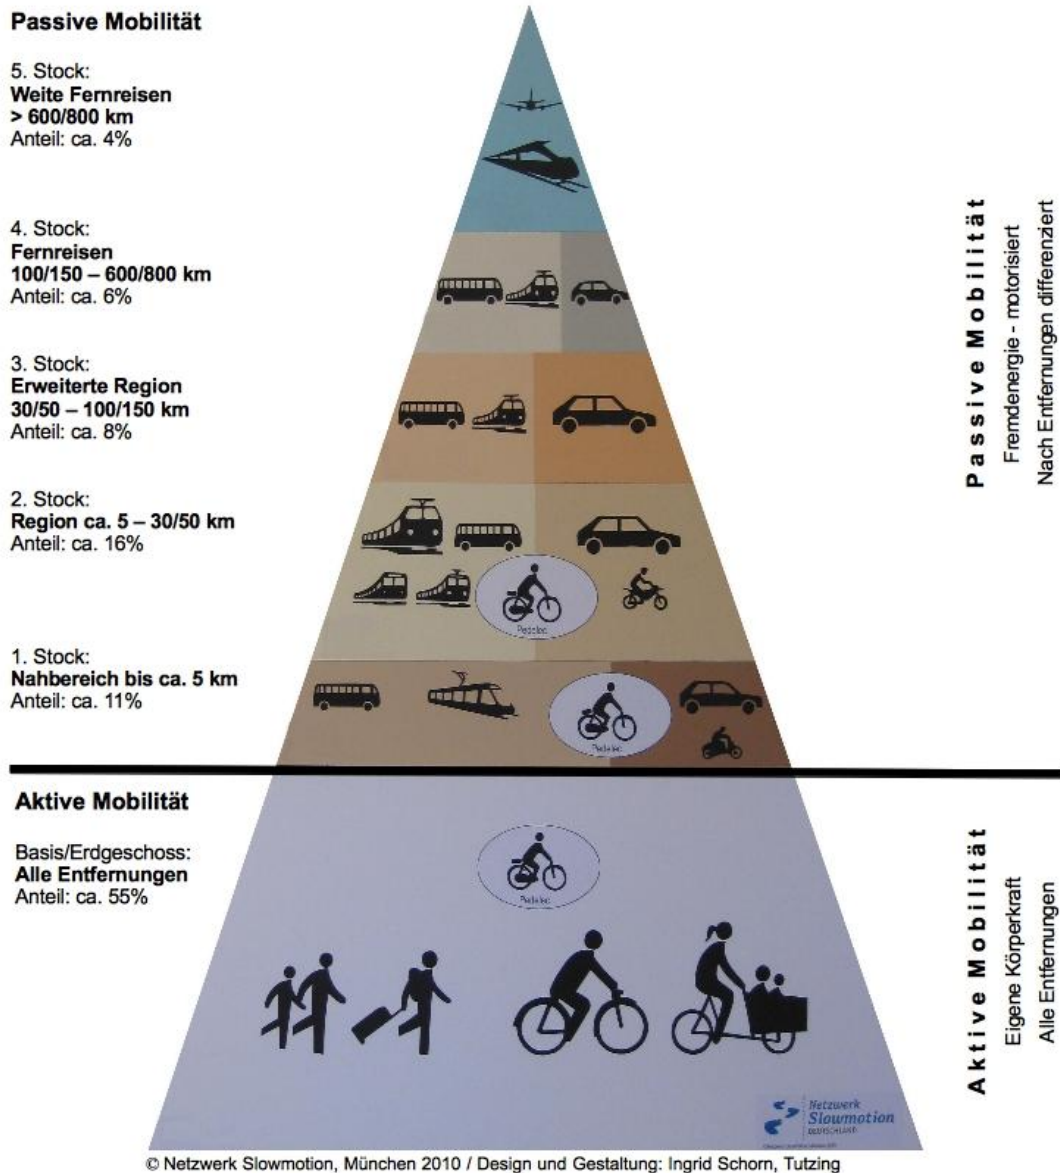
Passive Mobilität

5. Stock:
**Weite Fernreisen > 600/800 km**
Anteil: ca. 4%

4. Stock:
**Fernreisen 100/150 – 600/800 km**
Anteil: ca. 6%

3. Stock:
**Erweiterte Region 30/50 – 100/150 km**
Anteil: ca. 8%

2. Stock:
**Region ca. 5 – 30/50 km**
Anteil: ca. 16%

1. Stock:
**Nahbereich bis ca. 5 km**
Anteil: ca. 11%

Pedelec

Pedelec

Passive Mobilität
Fremdenergie - motorisiert
Nach Entfernungen differenziert

Aktive Mobilität

Basis/Erdgeschoss:
**Alle Entfernungen**
Anteil: ca. 55%

Pedelec

Aktive Mobilität
Eigene Körperkraft
Alle Entfernungen

Netzwerk Slowmotion DEUTSCHLAND

© Netzwerk Slowmotion, München 2010 / Design und Gestaltung: Ingrid Schorn, Tutzing